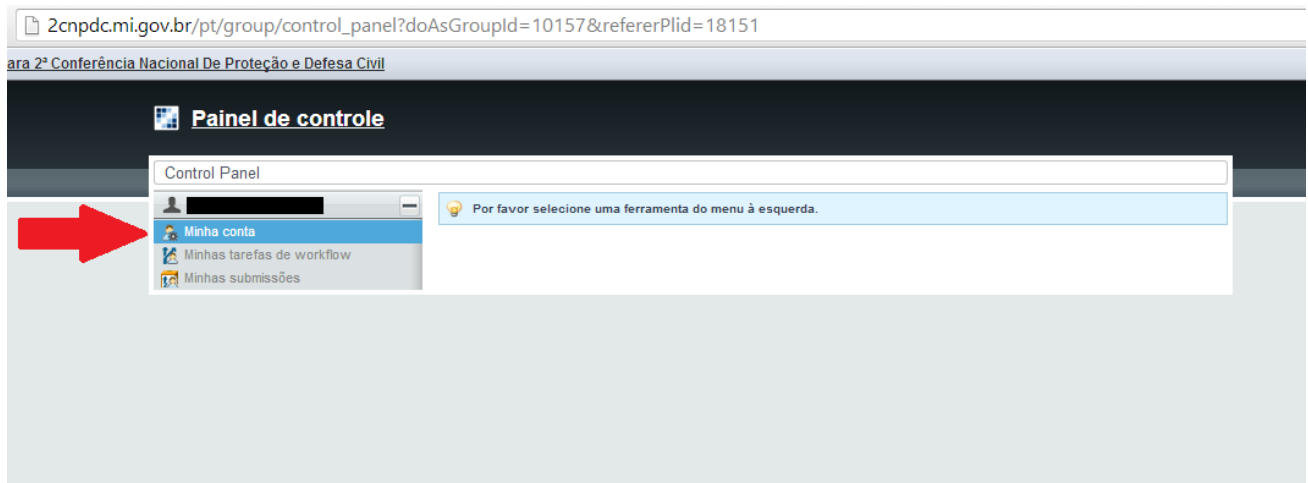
2cnpdc.mi.gov.br/pt/group/control_panel?doAsGroupId=10157&refererPlid=18151

ara 2ª Conferência Nacional De Proteção e Defesa Civil

Painel de controle

Control Panel

Minha conta
Minhas tarefas de workflow
Minhas submissões

Por favor selecione uma ferramenta do menu à esquerda.